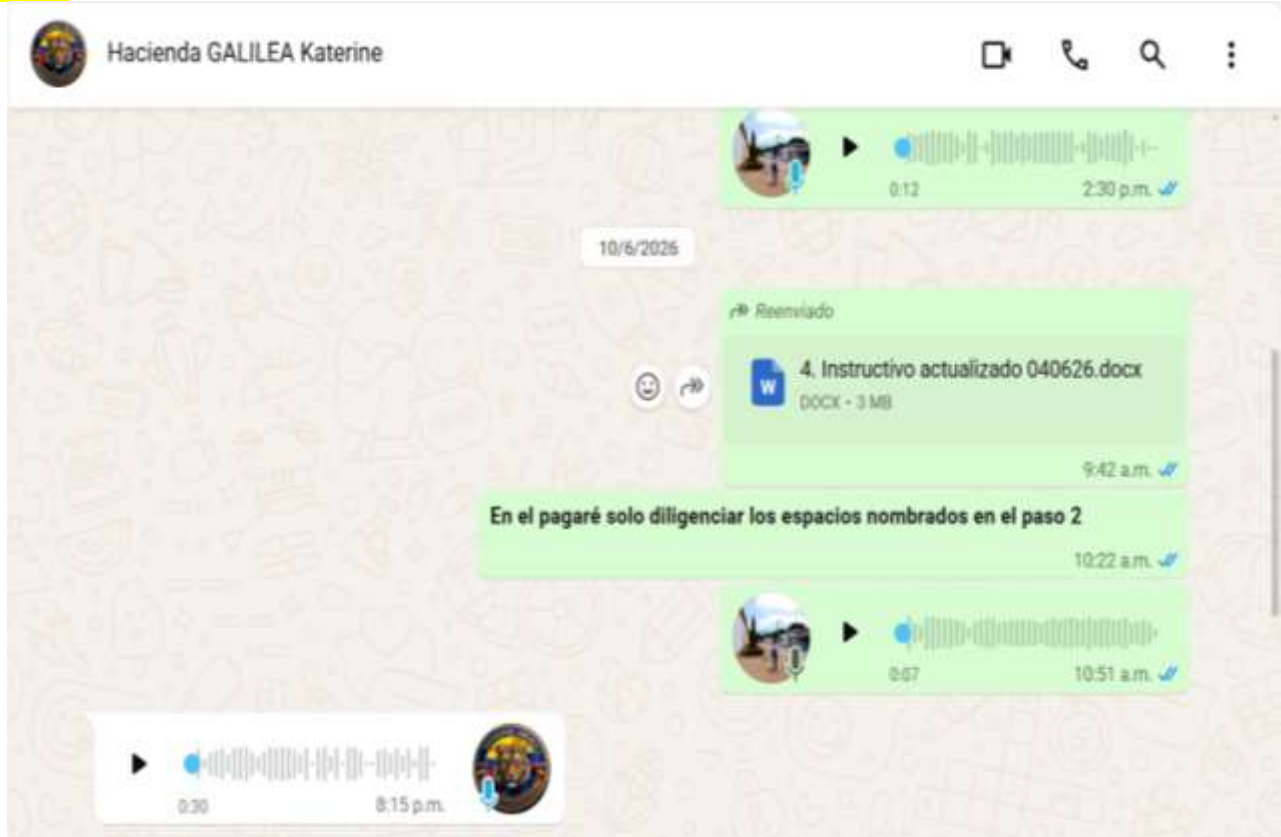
Hacienda GALILEA Katerine

0:12
2:30 p.m.

10/6/2026

Reenviado

4. Instructivo actualizado 040626.docx
DOCX • 3 MB

9:42 a.m.

En el pagaré solo diligenciar los espacios nombrados en el paso 2

10:22 a.m.

0:07
10:51 a.m.

0:30
8:15 p.m.